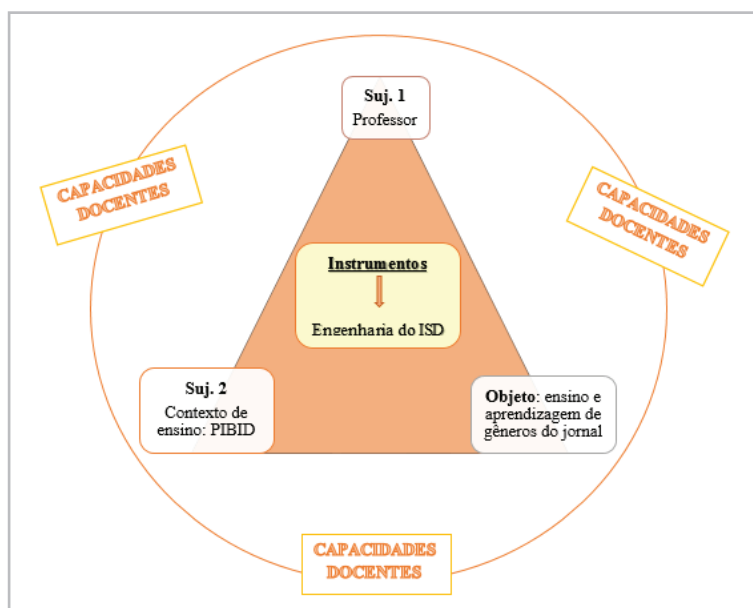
Suj. 1
Professor

CAPACIDADES DOCENTES

CAPACIDADES DOCENTES

Instrumentos
Engenharia do ISD

Suj. 2
Contexto de ensino: PIBID

Objeto: ensino e aprendizagem de gêneros do jornal

CAPACIDADES DOCENTES